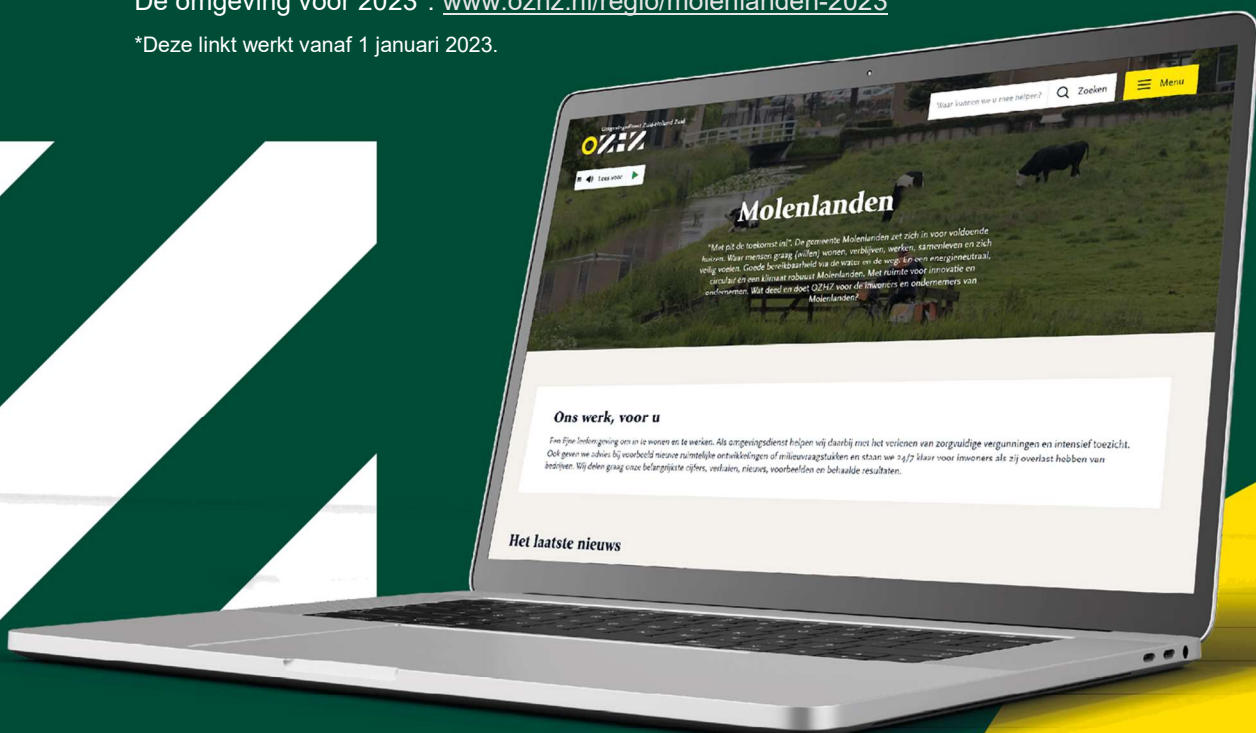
De omgeving voor 2023*: www.ozhz.nl/regio/molenlanden-2023

*Deze linkt werkt vanaf 1 januari 2023.

Waar kunnen we u mee helpen? Zoeken Menu

Omgevingsdienst Zuid-Holland Zuid

OZHZ

Lees voor

Molenlanden

"Met pit de toekomst in!". De gemeente Molenlanden zet zich in voor voldoende huizen. Waar mensen graag (willen) wonen, verblijven, werken, samenleven en zich veilig voelen. Goede bereikbaarheid via de water en de weg. En een energieneutraal, circulair en een klimaat robuust Molenlanden. Met ruimte voor innovatie en ondernemen. Wat deed en doet OZHZ voor de inwoners en ondernemers van Molenlanden?

Ons werk, voor u

Een fijne leefomgeving om in te wonen en te werken. Als omgevingsdienst helpen wij daarbij met het verlenen van zorgvuldige vergunningen en intensief toezicht. Ook geven we advies bij voorbeeld nieuwe ruimtelijke ontwikkelingen of milieuvraagstukken en staan we 24/7 klaar voor inwoners als zij overlast hebben van bedrijven. Wij delen graag onze belangrijkste cijfers, verhalen, nieuws, voorbeelden en behaalde resultaten.

Het laatste nieuws